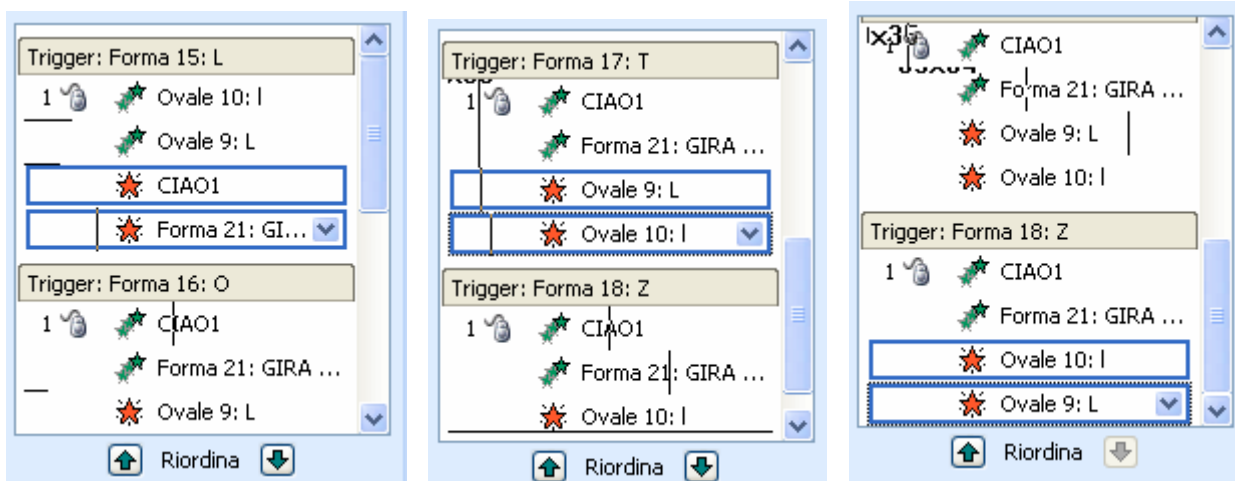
Trigger: Forma 15: L
1 Ovale 10: l
Ovale 9: L
CIAO1
Forma 21: GI...
Trigger: Forma 16: O
1 CIAO1
Forma 21: GIRA ...
Ovale 9: L
Riordina

Trigger: Forma 17: T
1 CIAO1
Forma 21: GIRA ...
Ovale 9: L
Ovale 10: l
Trigger: Forma 18: Z
1 CIAO1
Forma 21: GIRA ...
Ovale 10: l
Riordina

1 CIAO1
Forma 21: GIRA ...
Ovale 9: L
Ovale 10: l
Trigger: Forma 18: Z
1 CIAO1
Forma 21: GIRA ...
Ovale 10: l
Ovale 9: L
Riordina